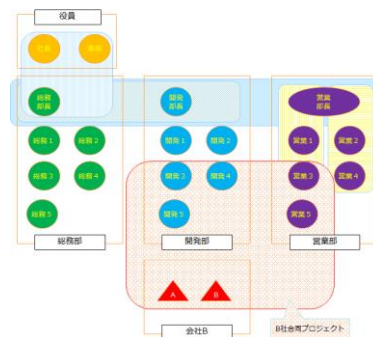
役員

社長

専務

総務部長

開発部長

営業部長

総務 1

総務 2

総務 3

総務 4

総務 5

開発 1

開発 2

開発 3

開発 4

開発 5

営業 1

営業 2

営業 3

営業 4

営業 5

総務部

開発部

営業部

A

B

会社B

B社合同プロジェクト